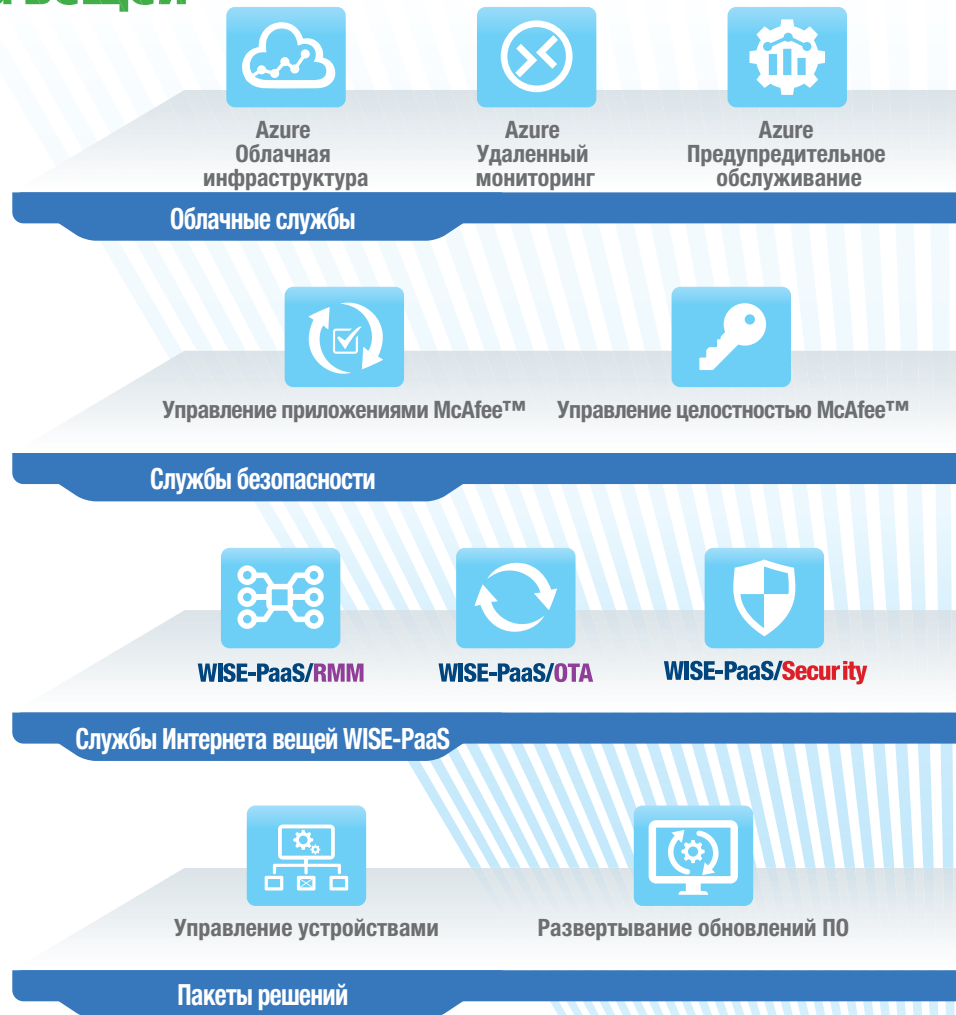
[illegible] вещей

Azure
Облачная инфраструктура

Azure
Удаленный мониторинг

Azure
Предупредительное обслуживание

Облачные службы

Управление приложениями McAfee™

Управление целостностью McAfee™

Службы безопасности

WISE-PaaS/RMM

WISE-PaaS/OTA

WISE-PaaS/Security

Службы Интернета вещей WISE-PaaS

Управление устройствами

Развертывание обновлений ПО

Пакеты решений